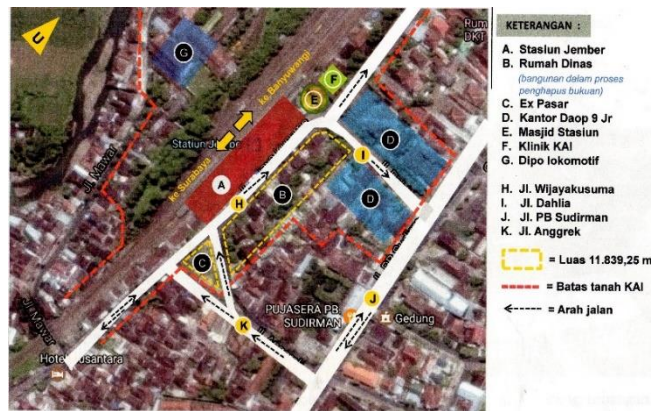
U

G

Rum
DKT

Ka. Banyuwangi

F

E

Ka. Surabaya

Stasiun Jember

D

I

A

B

D

H

Jl. Mawar

C

J

PUJASERA PB. SUDIRMAN

K

Gedung

Jl. Mawar

Hotel Nusantara

KETERANGAN :

A. Stasiun Jember
B. Rumah Dinas
(bangunan dalam proses penghapus bukuan)
C. Ex Pasar
D. Kantor Daop 9 Jr
E. Masjid Stasiun
F. Klinik KAI
G. Dipo lokomotif

H. Jl. Wijayakusuma
I. Jl. Dahlia
J. Jl. PB Sudirman
K. Jl. Anggrek

= Luas 11.839,25 m

= Batas tanah KAI

= Arah jalan